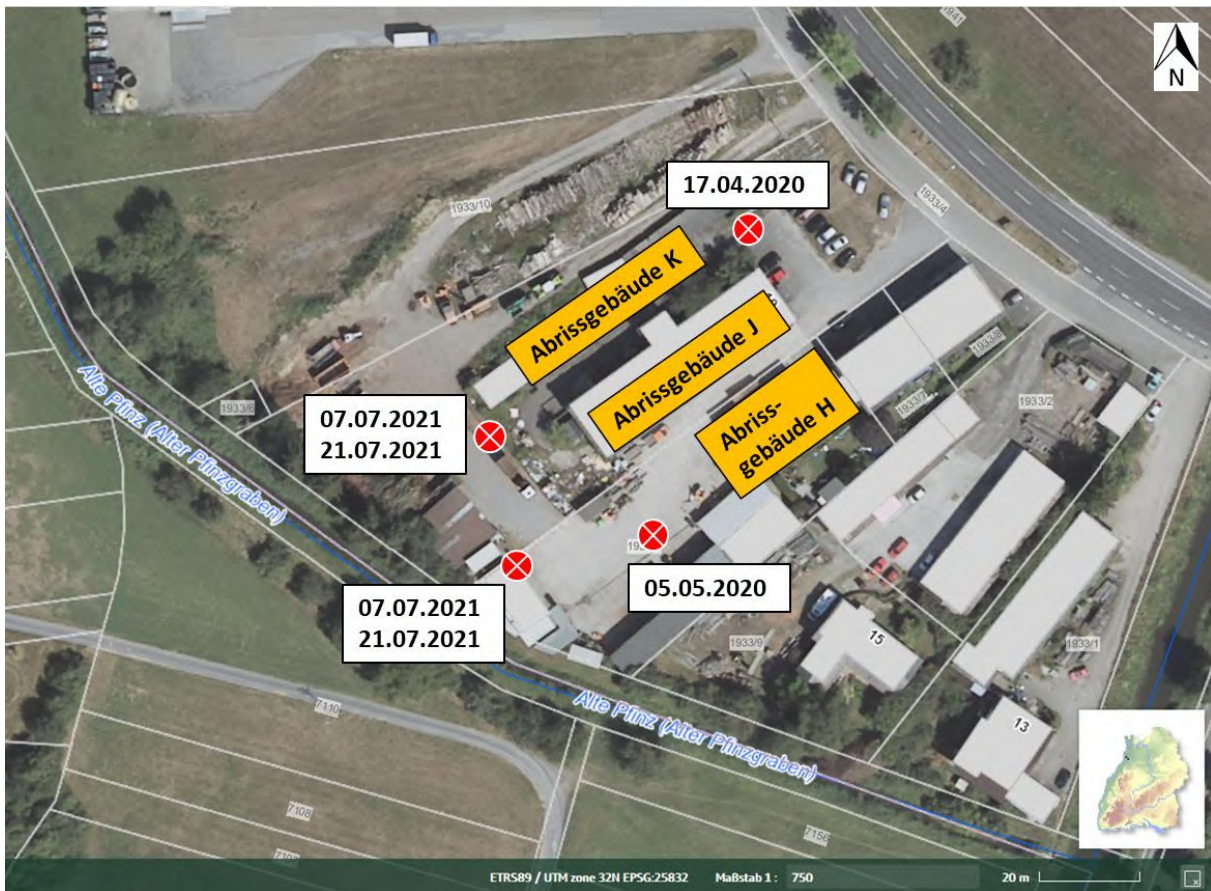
N

17.04.2020

1933/10

1933/4

Abrissgebäude K

Abrissgebäude J

Abrissgebäude H

1933/8

1933/6

1933/7

1933/2

07.07.2021
21.07.2021

Alte Pfinz (Alter Pfinzgraben)

19

07.07.2021
21.07.2021

05.05.2020

1933/9

15

1933/1

13

7110

Alte Pfinz (Alter Pfinzgraben)

7108

7156

ETRS89 / UTM zone 32N EPSG:25832 Maßstab 1 : 750 20 m